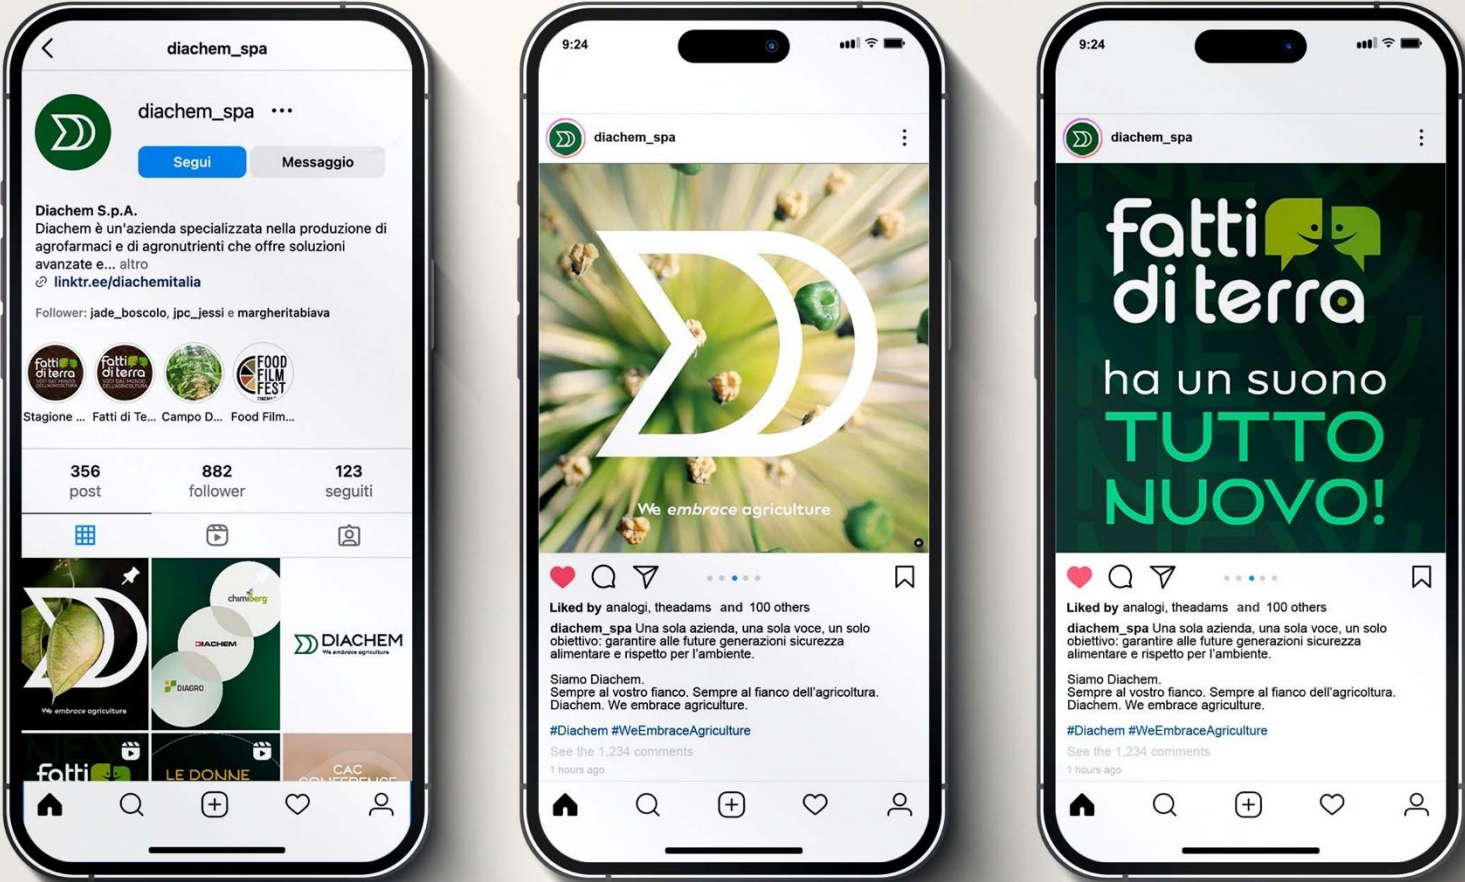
diachem_spa

diachem_spa •••

Segui Messaggio

Diachem S.P.A.
Diachem è un'azienda specializzata nella produzione di agrofarmaci e di agronutrienti che offre soluzioni avanzate e... altro
linktr.ee/diachemitalia

Follower: jade_boscolo, jpc_jessi e margheritabiava

Stagione ... Fatti di Te... Campo D... Food Film...

356 post
882 follower
123 seguiti

We embrace agriculture
chimiberg
DIACHEM
DIAGRO
DIACHEM We embrace agriculture
fatti
LE DONNE
CAC CONFERENCE

9:24

diachem_spa

We embrace agriculture

Liked by analogi, theadams and 100 others
diachem_spa Una sola azienda, una sola voce, un solo obiettivo: garantire alle future generazioni sicurezza alimentare e rispetto per l'ambiente.

Siamo Diachem.
Sempre al vostro fianco. Sempre al fianco dell'agricoltura.
Diachem. We embrace agriculture.

#Diachem #WeEmbraceAgriculture
See the 1,234 comments
1 hours ago

9:24

diachem_spa

fatti di terra
ha un suono
TUTTO NUOVO!

Liked by analogi, theadams and 100 others
diachem_spa Una sola azienda, una sola voce, un solo obiettivo: garantire alle future generazioni sicurezza alimentare e rispetto per l'ambiente.

Siamo Diachem.
Sempre al vostro fianco. Sempre al fianco dell'agricoltura.
Diachem. We embrace agriculture.

#Diachem #WeEmbraceAgriculture
See the 1,234 comments
1 hours ago